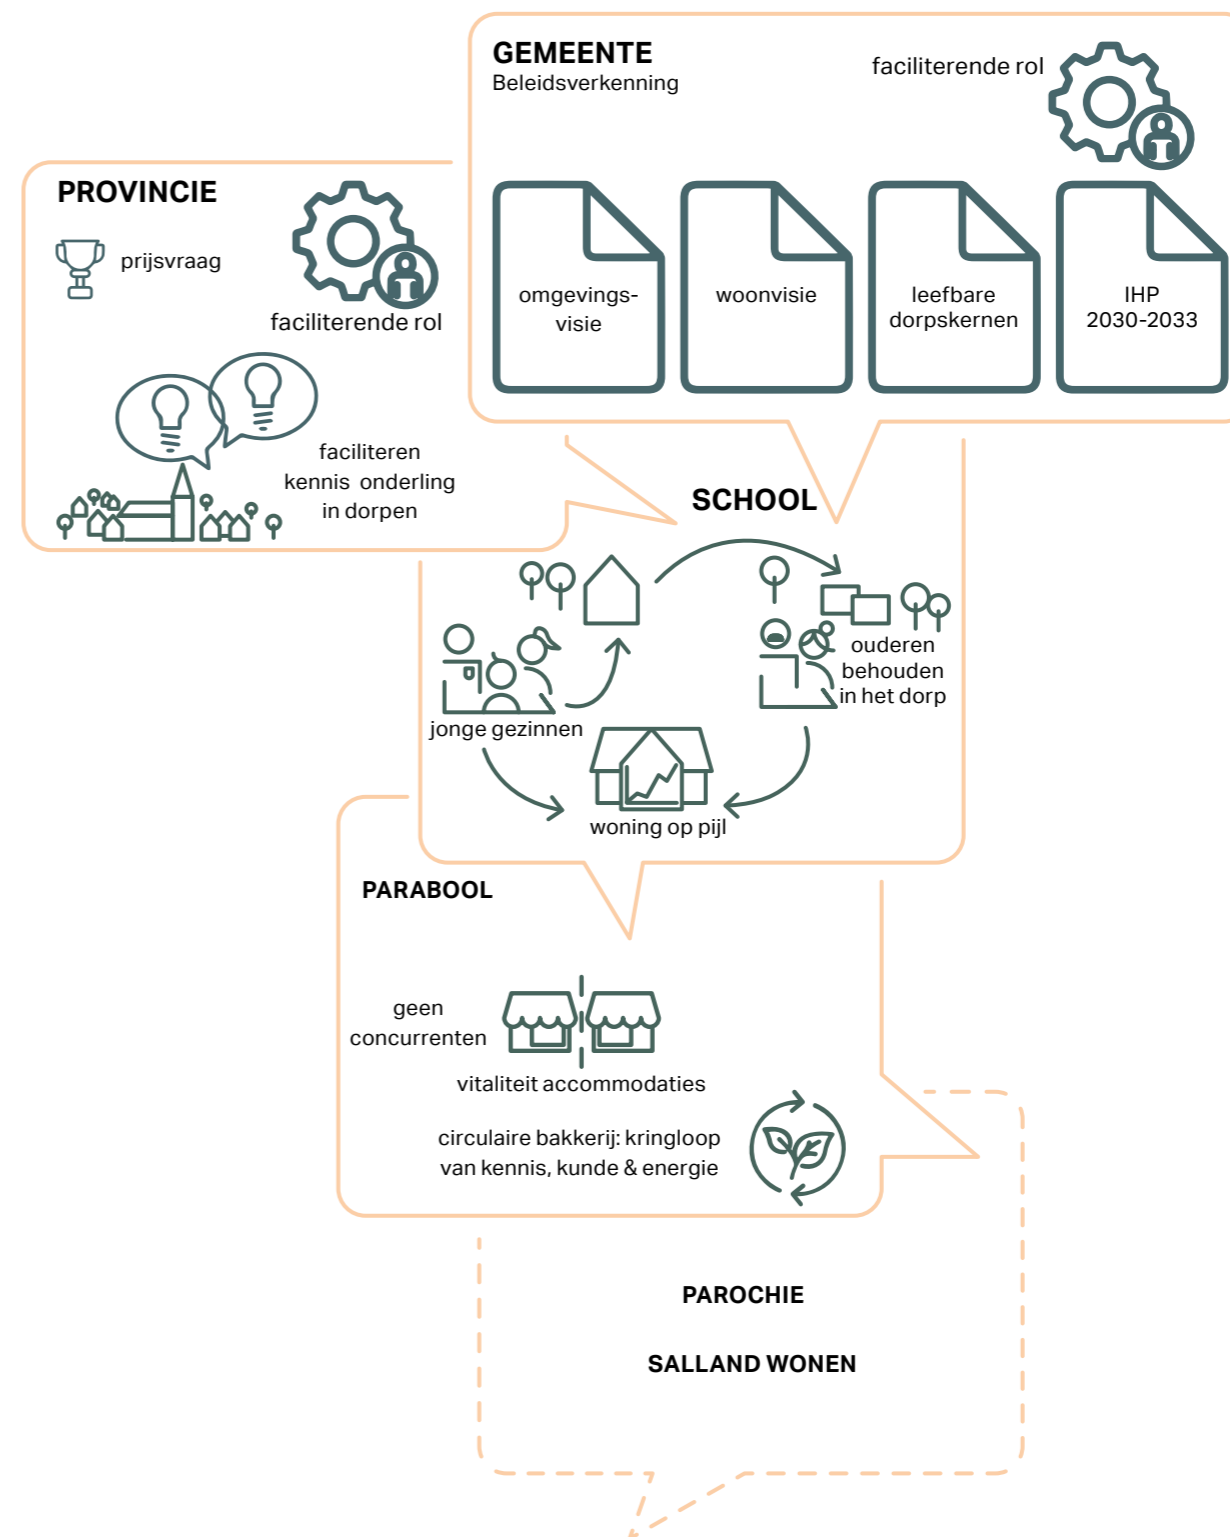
GEMEENTE
Beleidsverkenning

faciliterende rol

omgevingsvisie

woonvisie

leefbare dorpskernen

IHP 2030-2033

PROVINCIE

prijsvraag

faciliterende rol

faciliteren kennis onderling in dorpen

SCHOOL

jonge gezinnen

ouderen behouden in het dorp

woning op pijl

PARABOOL

geen concurrenten

vitaliteit accommodaties

circulaire bakkerij: kringloop van kennis, kunde & energie

PAROCHIE

SALLAND WONEN